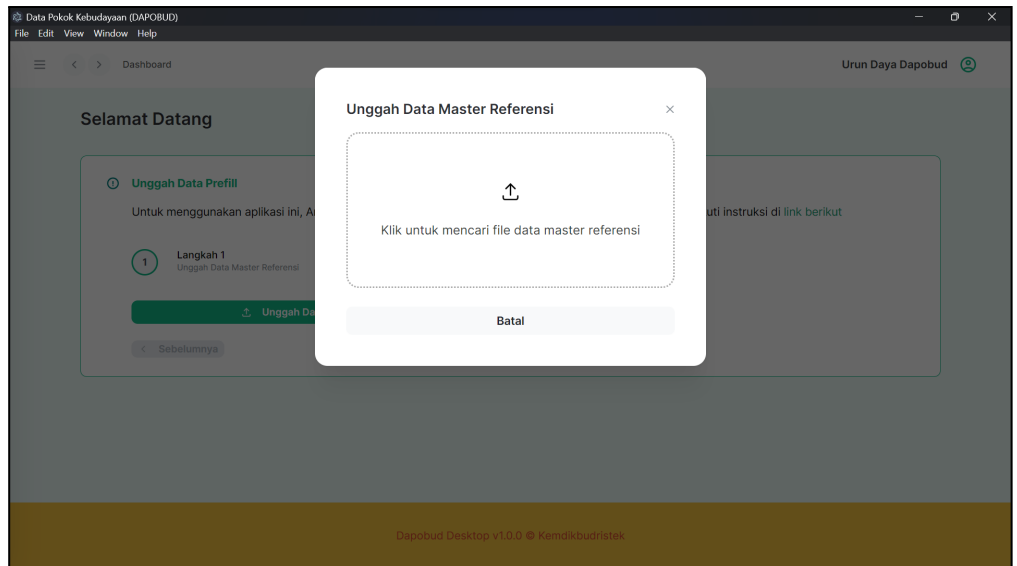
Data Pokok Kebudayaan (DAPOBUD)
File Edit View Window Help

Dashboard

Urun Daya Dapobud

Selamat Datang

Unggah Data Prefill

Untuk menggunakan aplikasi ini, A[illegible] uti instruksi di link berikut

1 Langkah 1
Unggah Data Master Referensi

Unggah Da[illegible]

Sebelumnya

Unggah Data Master Referensi

Klik untuk mencari file data master referensi

Batal

Dapobud Desktop v1.0.0 © Kemdikbudristek